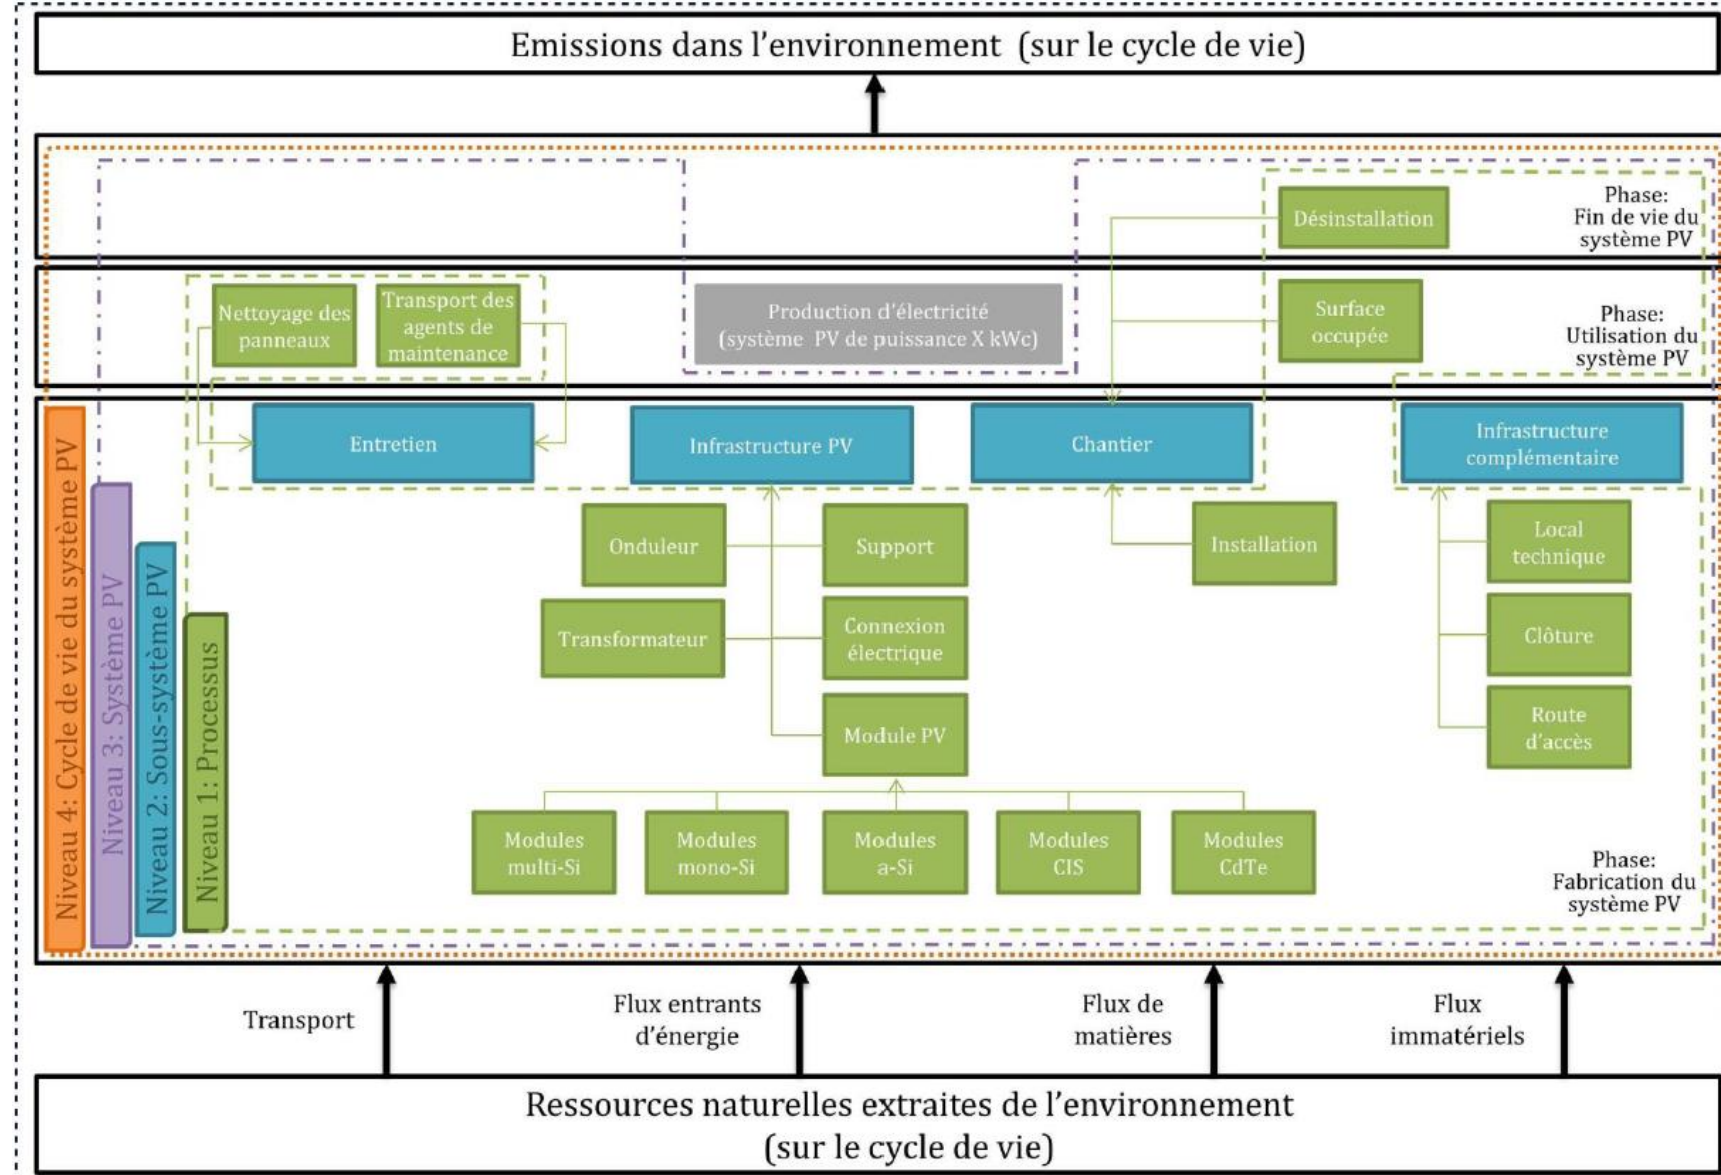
Emissions dans l'environnement (sur le cycle de vie)

Phase: Fin de vie du système PV

Désinstallation

Phase: Utilisation du système PV

Nettoyage des panneaux

Transport des agents de maintenance

Production d'électricité (système PV de puissance X kWc)

Surface occupée

Niveau 4: Cycle de vie du système PV

Niveau 3: Système PV

Niveau 2: Sous-système PV

Niveau 1: Processus

Entretien

Infrastructure PV

Chantier

Infrastructure complémentaire

Onduleur

Support

Installation

Local technique

Transformateur

Connexion électrique

Clôture

Module PV

Route d'accès

Modules multi-Si

Modules mono-Si

Modules a-Si

Modules CIS

Modules CdTe

Phase: Fabrication du système PV

Transport

Flux entrants d'énergie

Flux de matières

Flux immatériels

Ressources naturelles extraites de l'environnement (sur le cycle de vie)